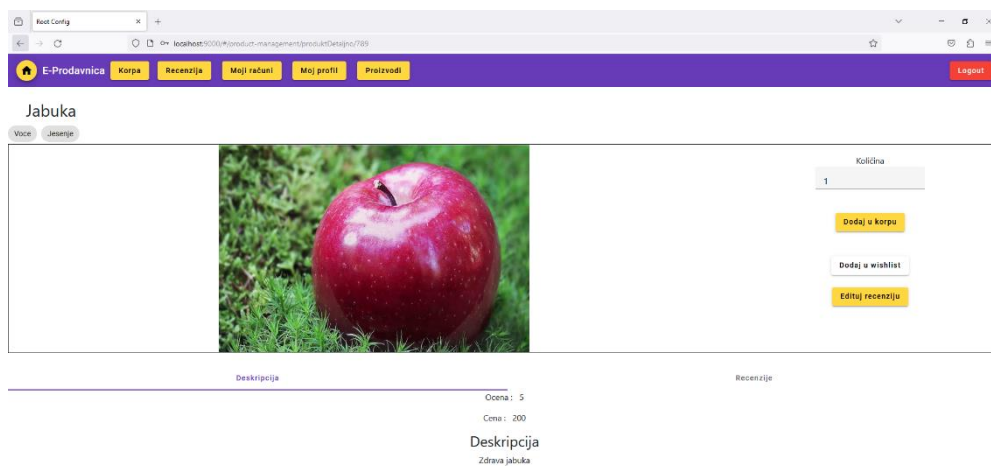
Root Config
localhost:9000/#/product-management/produktDetaljno/789

E-Prodavnica
Korpa
Recenzija
Moji računi
Moj profil
Proizvodi
Logout

Jabuka

Voce
Jesenje

Količina
1

Dodaj u korpu

Dodaj u wishlist

Edituj recenziju

Deskripcija
Recenzije

Ocena : 5

Cena : 200

Deskripcija

Zdrava jabuka